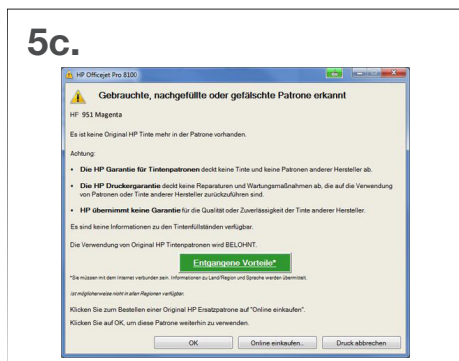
5c.

HP Officejet Pro 8100

Gebrauchte, nachgefüllte oder gefälschte Patrone erkannt

HP 951 Magenta

Es ist keine Original HP Tinte mehr in der Patrone vorhanden.

Achtung:

• Die HP Garantie für Tintenpatronen deckt keine Tinte und keine Patronen anderer Hersteller ab.

• Die HP Druckergarantie deckt keine Reparaturen und Wartungsmaßnahmen ab, die auf die Verwendung von Patronen oder Tinte anderer Hersteller zurückzuführen sind.

• HP übernimmt keine Garantie für die Qualität oder Zuverlässigkeit der Tinte anderer Hersteller.

Es sind keine Informationen zu den Tintenfüllständen verfügbar.

Die Verwendung von Original HP Tintenpatronen wird BELOHNT.

Entgangene Vorteile*

*Sie müssen mit dem Internet verbunden sein. Informationen zu Land/Region und Sprache werden übermittelt.

Ist möglicherweise nicht in allen Regionen verfügbar.

Klicken Sie zum Bestellen einer Original HP Ersatzpatrone auf "Online einkaufen".

Klicken Sie auf OK, um diese Patrone weiterhin zu verwenden.

OK | Online einkaufen... | Druck abbrechen